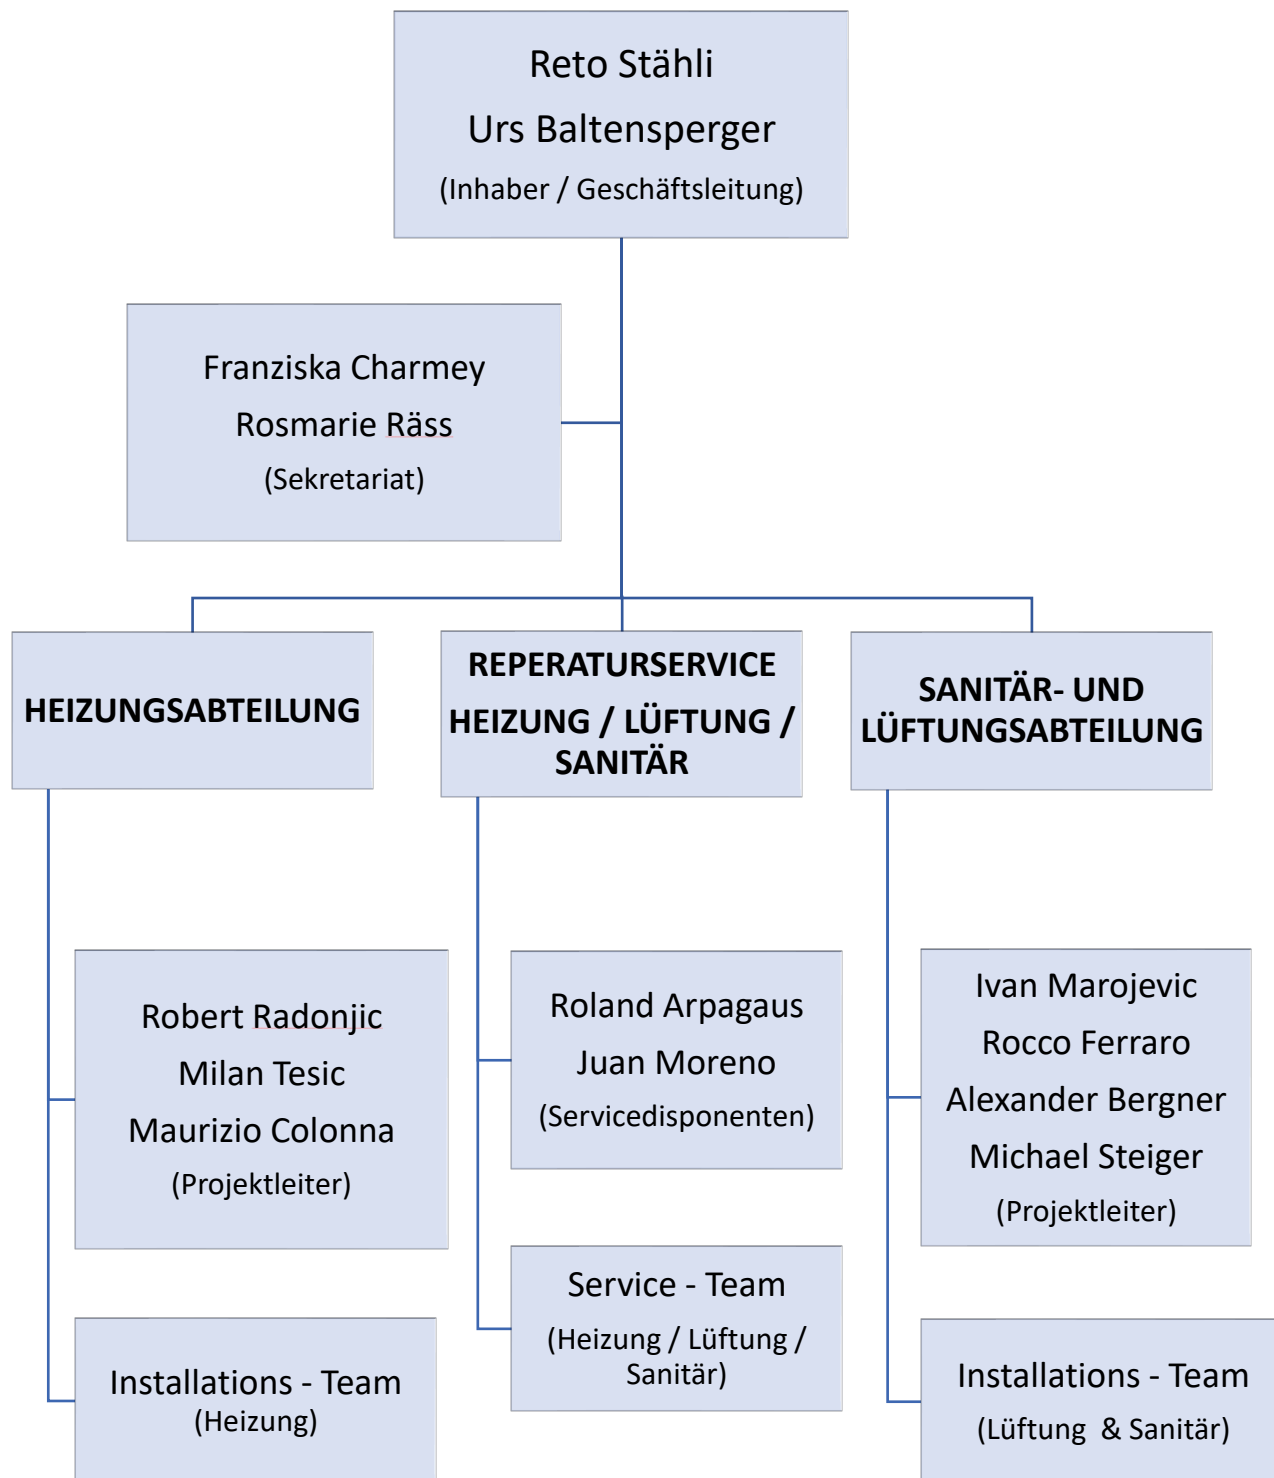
Reto Stähli
Urs Baltensperger
(Inhaber / Geschäftsleitung)

Franziska Charmey
Rosmarie Räss
(Sekretariat)

HEIZUNGSABTEILUNG

REPERATURSERVICE
HEIZUNG / LÜFTUNG / SANITÄR

SANITÄR- UND LÜFTUNGSABTEILUNG

Robert Radonjic
Milan Tesic
Maurizio Colonna
(Projektleiter)

Installations - Team
(Heizung)

Roland Arpagaus
Juan Moreno
(Servicedisponenten)

Service - Team
(Heizung / Lüftung / Sanitär)

Ivan Marojevic
Rocco Ferraro
Alexander Bergner
Michael Steiger
(Projektleiter)

Installations - Team
(Lüftung & Sanitär)